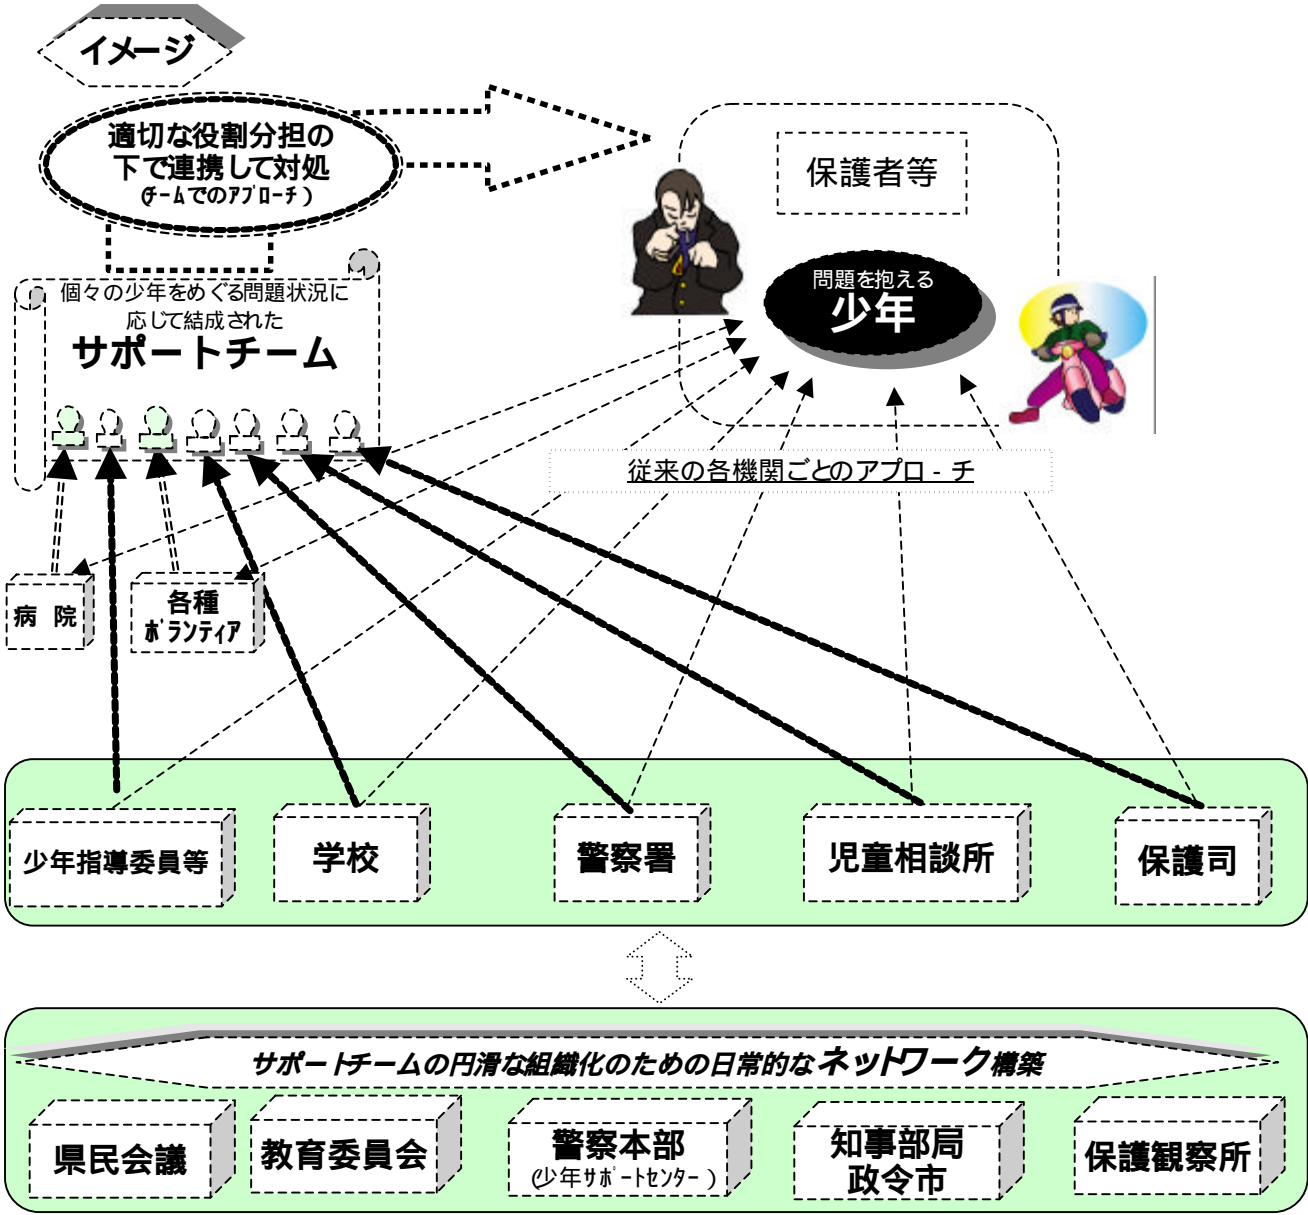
イメージ

適切な役割分担の下で連携して対処
(チームでのアプローチ)

保護者等

問題を抱える
少年

個々の少年をめぐる問題状況に応じて結成された
サポートチーム

従来の各機関ごとのアプロ - チ

病 院

各種ボランティア

少年指導委員等

学校

警察署

児童相談所

保護司

サポートチームの円滑な組織化のための日常的なネットワーク構築

県民会議

教育委員会

警察本部
(少年サポートセンター)

知事部局
政令市

保護観察所